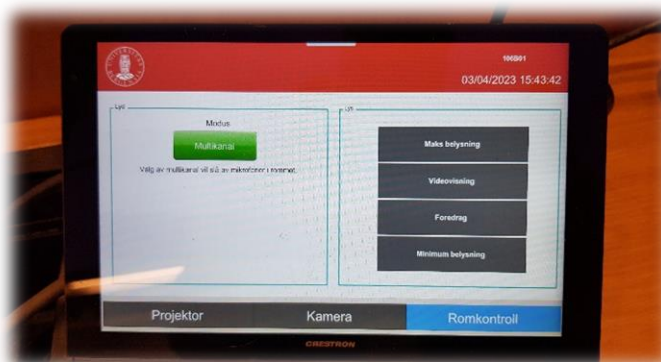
106B01
03/04/2023 15:43:42

Lyd

Modus

Multikanal

Valg av multikanal vil slå av mikrofoner i rommet.

Lys

Maks belysning

Videovisning

Foredrag

Minimum belysning

Projektor

Kamera

Romkontroll

CRESTRON